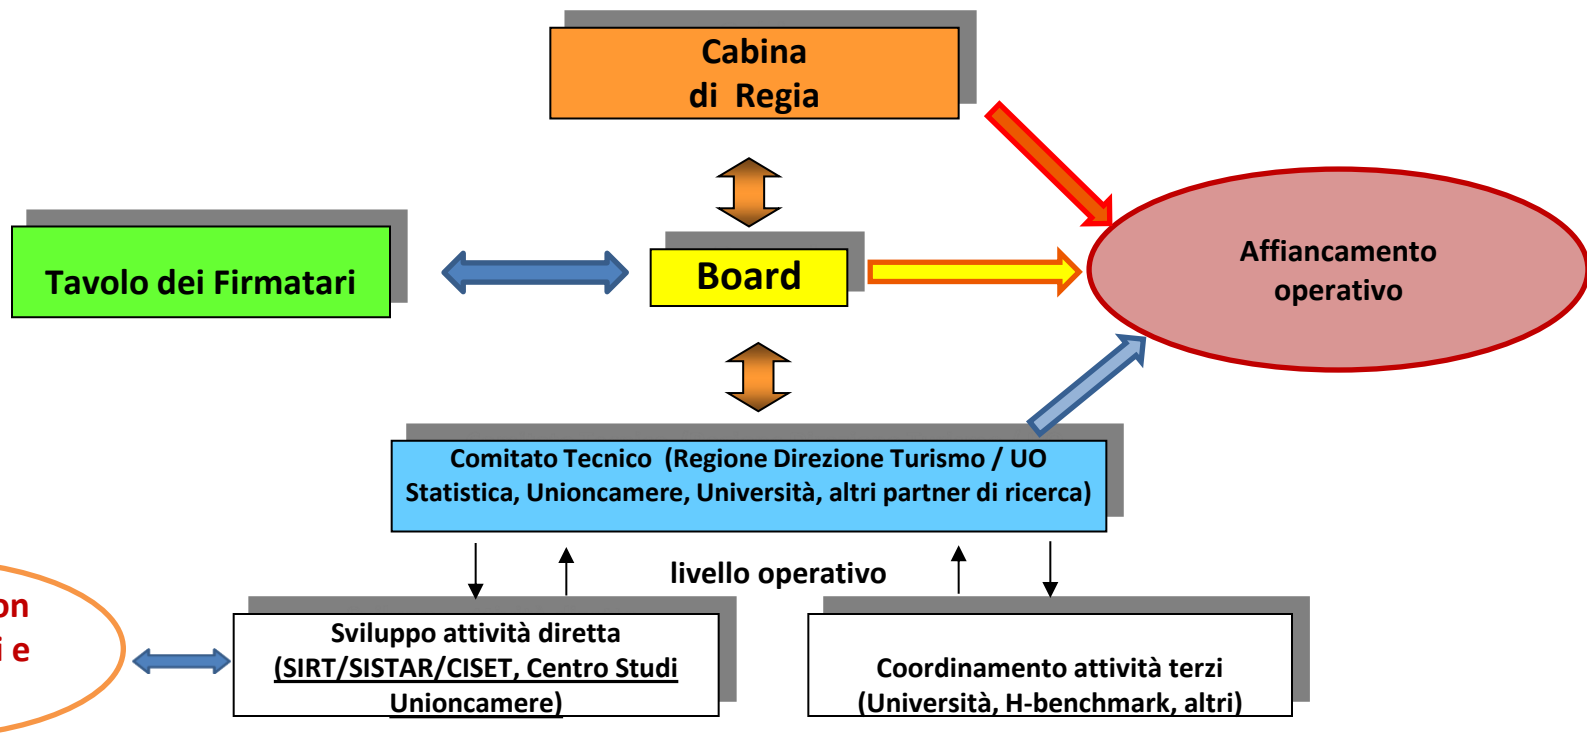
Cabina
di Regia

Tavolo dei Firmatari

Board

Affiancamento operativo

Comitato Tecnico (Regione Direzione Turismo / UO Statistica, Unioncamere, Università, altri partner di ricerca)

livello operativo

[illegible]on
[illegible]i e

Sviluppo attività diretta (SIRT/SISTAR/CISET, Centro Studi Unioncamere)

Coordinamento attività terzi (Università, H-benchmark, altri)